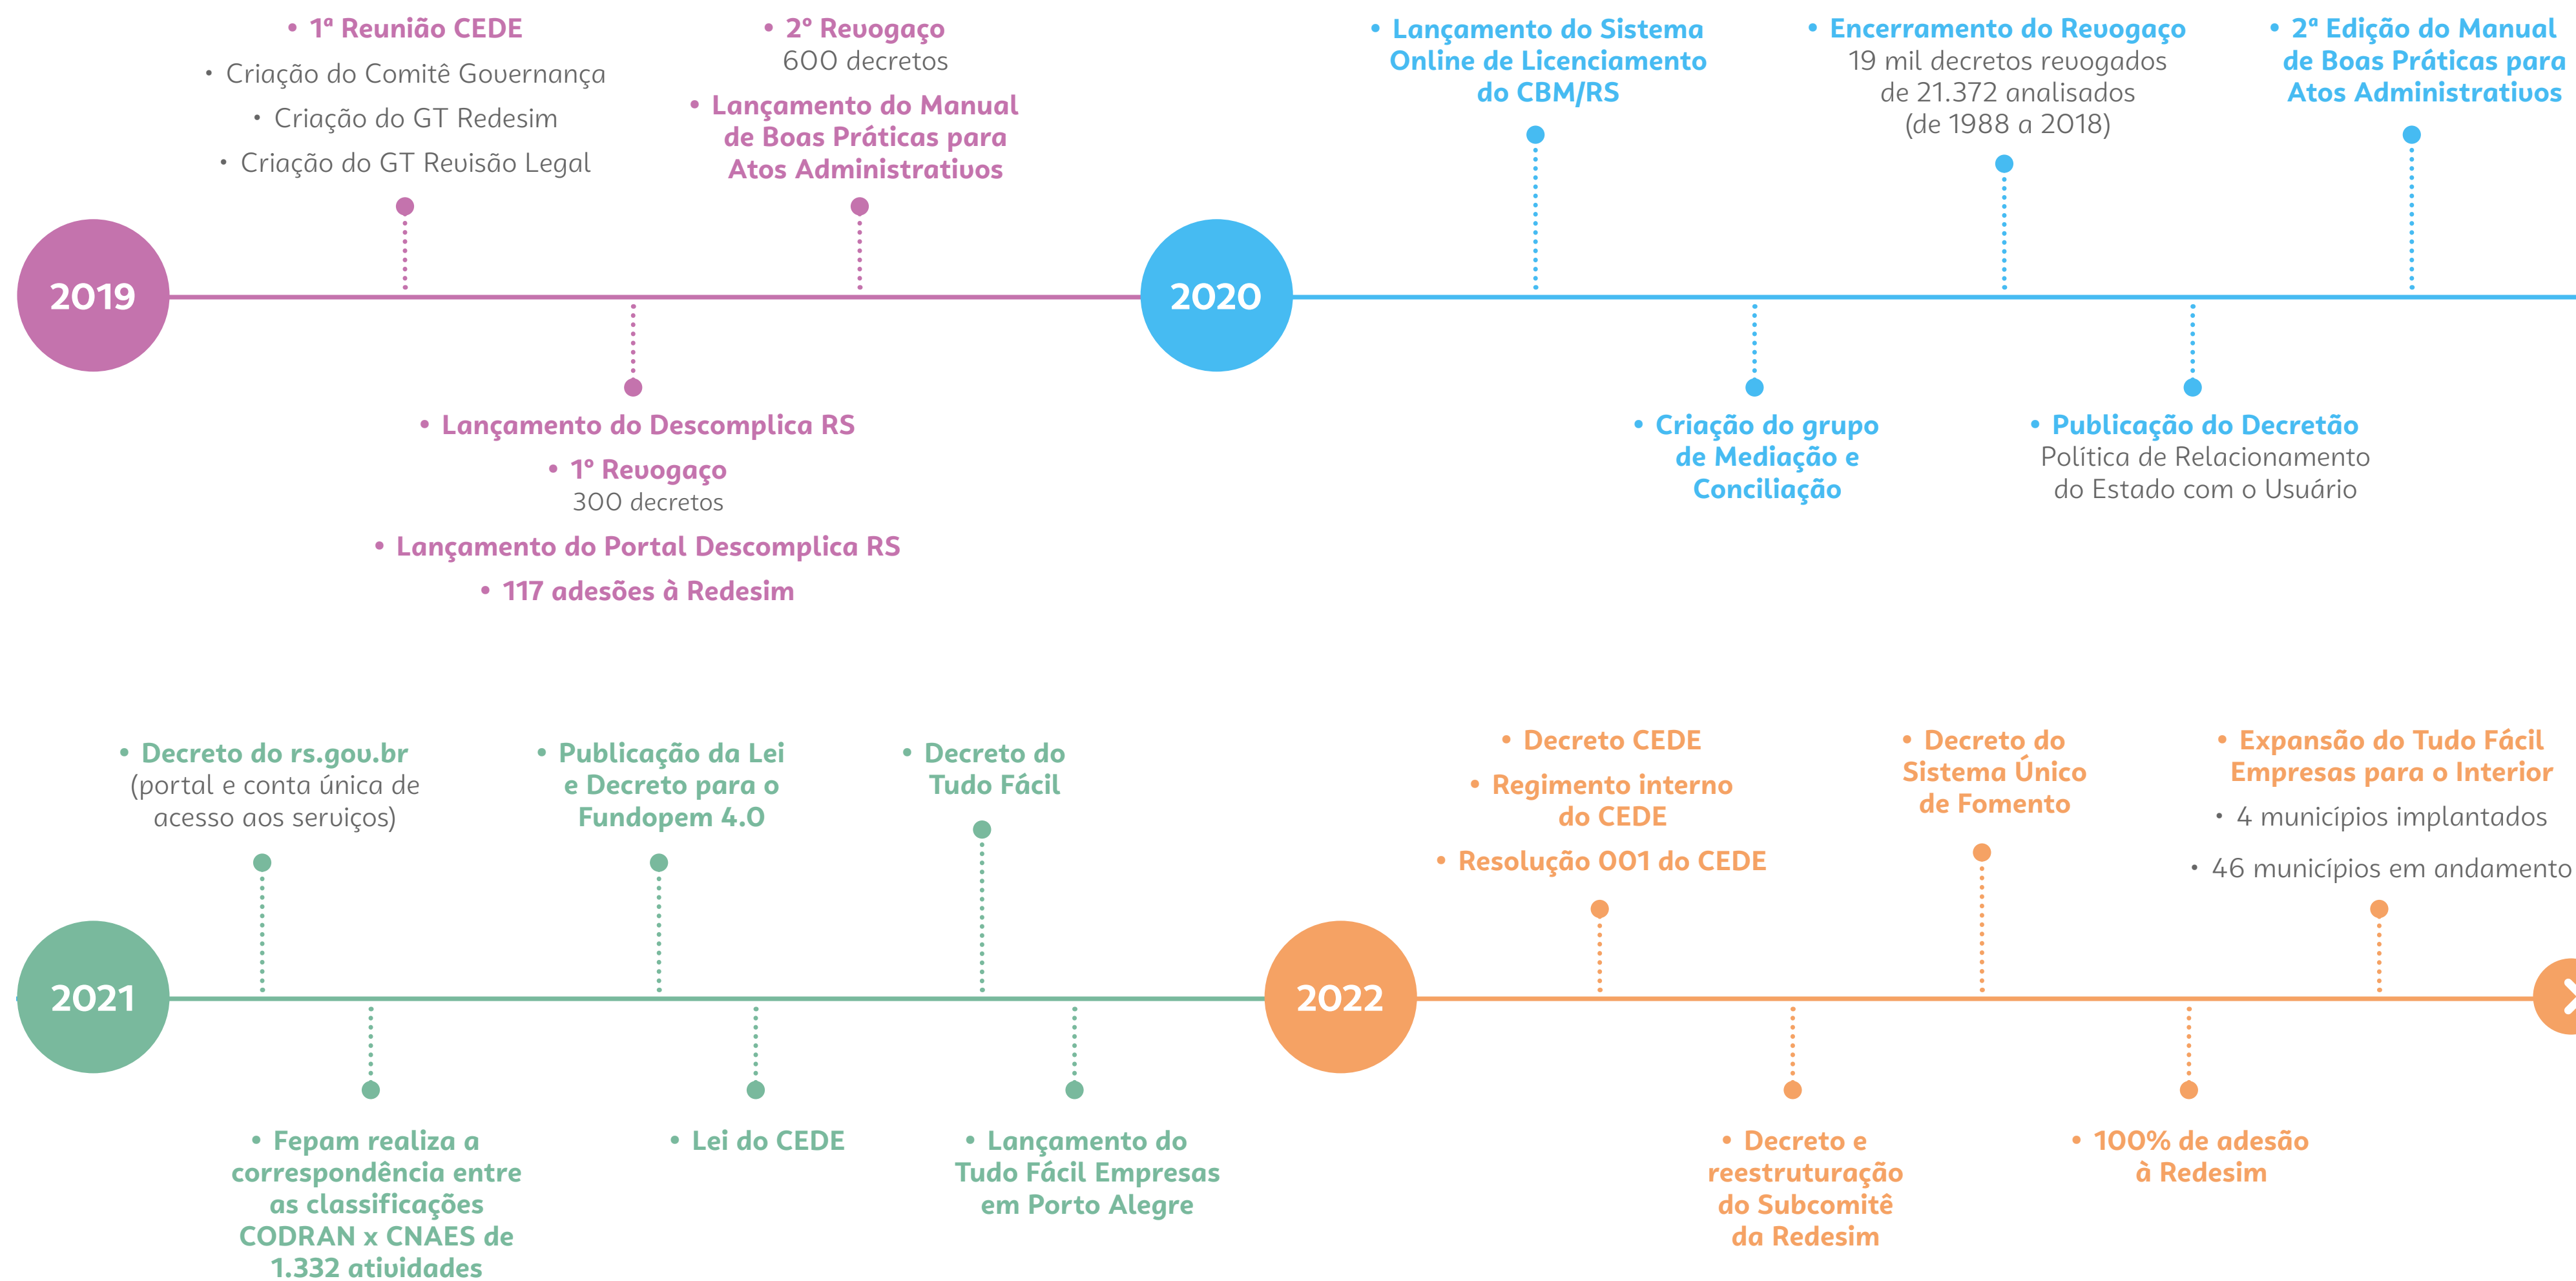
2019

• 1ª Reunião CEDE
• Criação do Comitê Governança
• Criação do GT Redesim
• Criação do GT Revisão Legal

• 2º Revogaço
600 decretos
• Lançamento do Manual de Boas Práticas para Atos Administrativos

• Lançamento do Descomplica RS
• 1º Revogaço
300 decretos
• Lançamento do Portal Descomplica RS
• 117 adesões à Redesim

2020

• Lançamento do Sistema Online de Licenciamento do CBM/RS

• Criação do grupo de Mediação e Conciliação

• Encerramento do Revogaço
19 mil decretos revogados de 21.372 analisados (de 1988 a 2018)

• Publicação do Decretão
Política de Relacionamento do Estado com o Usuário

• 2ª Edição do Manual de Boas Práticas para Atos Administrativos

2021

• Decreto do rs.gov.br
(portal e conta única de acesso aos serviços)

• Fepam realiza a correspondência entre as classificações CODRAN x CNAES de 1.332 atividades

• Publicação da Lei e Decreto para o Fundopem 4.0

• Lei do CEDE

• Decreto do Tudo Fácil

• Lançamento do Tudo Fácil Empresas em Porto Alegre

2022

• Decreto CEDE
• Regimento interno do CEDE
• Resolução 001 do CEDE

• Decreto e reestruturação do Subcomitê da Redesim

• Decreto do Sistema Único de Fomento

• 100% de adesão à Redesim

• Expansão do Tudo Fácil Empresas para o Interior
• 4 municípios implantados
• 46 municípios em andamento